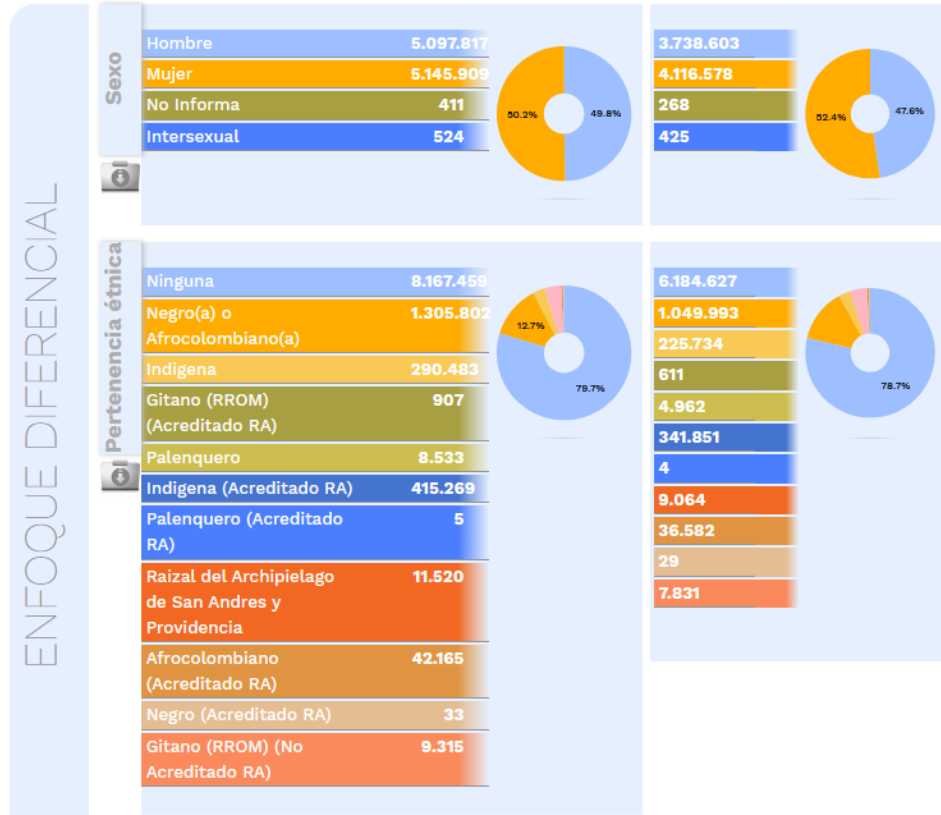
ENFOQUE DIFERENCIAL

Sexo

| Hombre | 5.097.817 |
|---|---|
| Mujer | 5.145.909 |
| No Informa | 411 |
| Intersexual | 524 |

50.2%
49.8%

| 3.738.603 |
|---|
| 4.116.578 |
| 268 |
| 425 |

52.4%
47.6%

Pertenencia étnica

| Ninguna | 8.167.459 |
|---|---|
| Negro(a) o Afrocolombiano(a) | 1.305.802 |
| Indigena | 290.483 |
| Gitano (RROM) (Acreditado RA) | 907 |
| Palenquero | 8.533 |
| Indigena (Acreditado RA) | 415.269 |
| Palenquero (Acreditado RA) | 5 |
| Raizal del Archipielago de San Andres y Providencia | 11.520 |
| Afrocolombiano (Acreditado RA) | 42.165 |
| Negro (Acreditado RA) | 33 |
| Gitano (RROM) (No Acreditado RA) | 9.315 |

12.7%
79.7%

| 6.184.627 |
|---|
| 1.049.993 |
| 225.734 |
| 611 |
| 4.962 |
| 341.851 |
| 4 |
| 9.064 |
| 36.582 |
| 29 |
| 7.831 |

78.7%